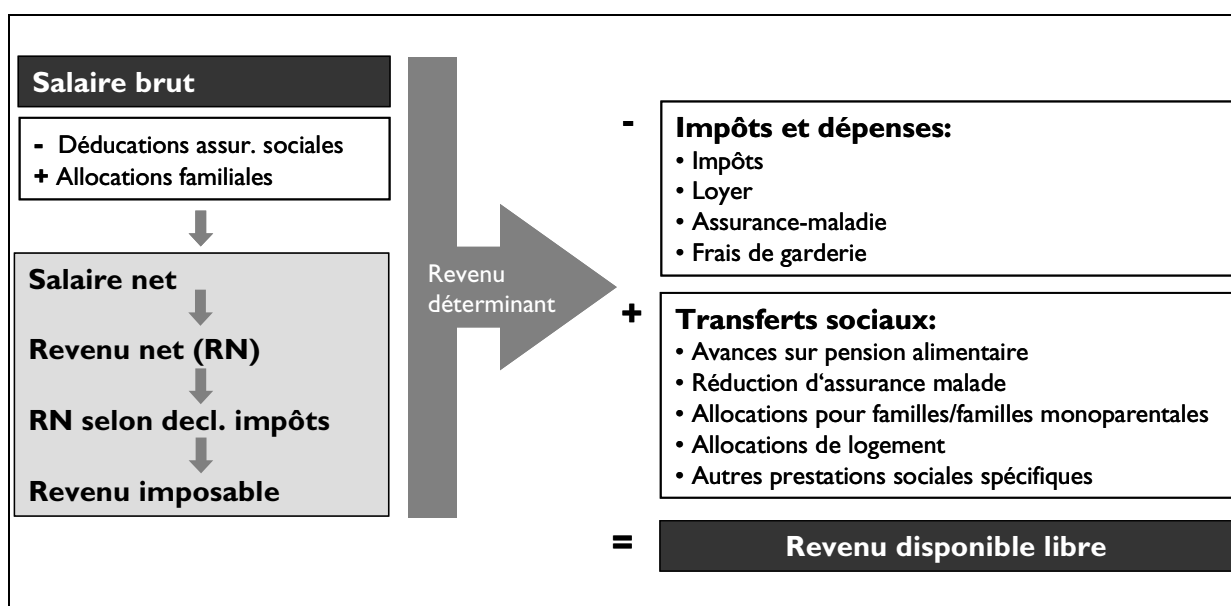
Salaire brut

- Déducations assur. sociales
+ Allocations familiales

Salaire net

Revenu net (RN)

RN selon decl. impôts

Revenu imposable

Revenu déterminant

-

Impôts et dépenses:
• Impôts
• Loyer
• Assurance-maladie
• Frais de garderie

+

Transferts sociaux:
• Avances sur pension alimentaire
• Réduction d'assurance malade
• Allocations pour familles/familles monoparentales
• Allocations de logement
• Autres prestations sociales spécifiques

=

Revenu disponible libre